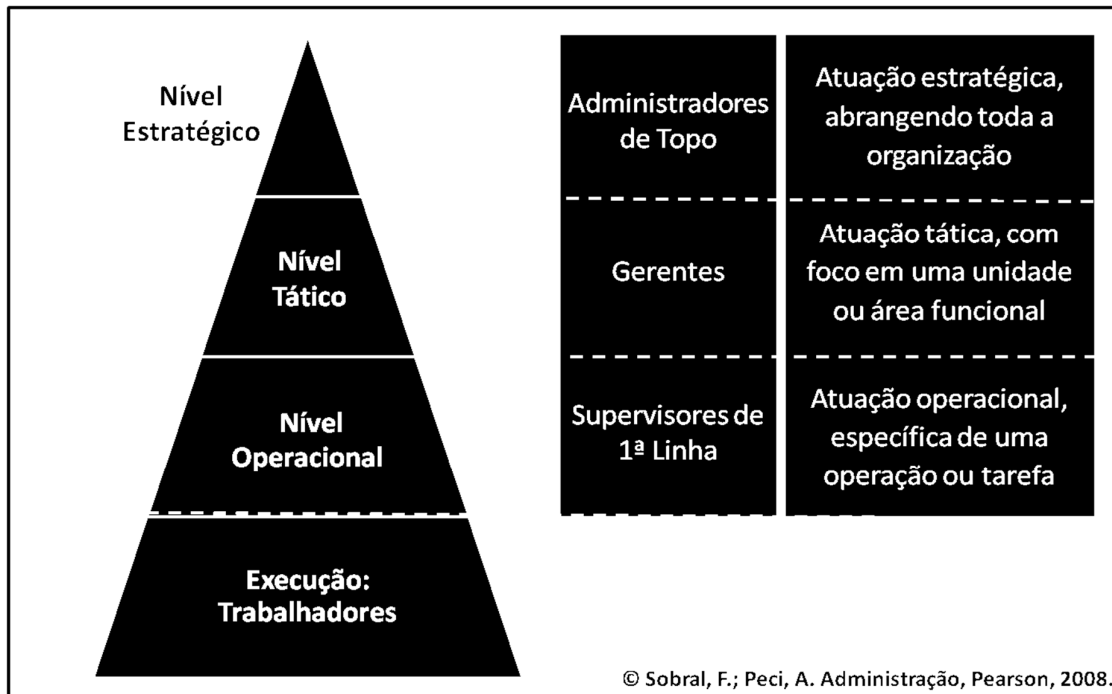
Nível Estratégico

Nível Tático

Nível Operacional

Execução: Trabalhadores

| | |
|---|---|
| Administradores de Topo | Atuação estratégica, abrangendo toda a organização |
| Gerentes | Atuação tática, com foco em uma unidade ou área funcional |
| Supervisores de 1ª Linha | Atuação operacional, específica de uma operação ou tarefa |

© Sobral, F.; Peci, A. Administração, Pearson, 2008.